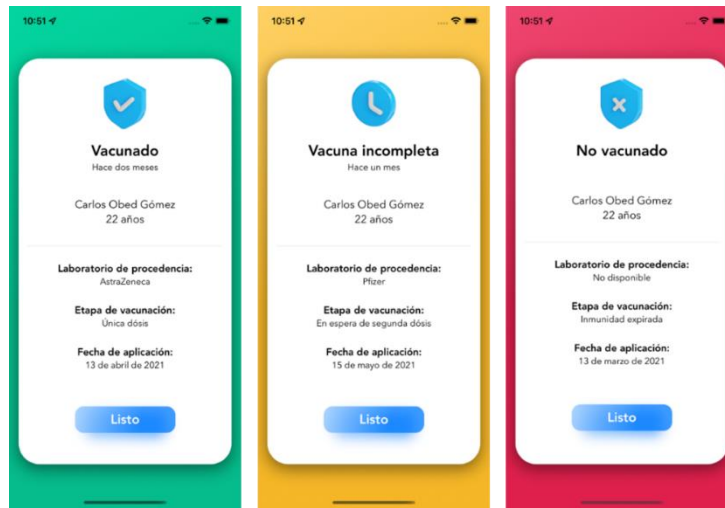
10:51

Vacunado
Hace dos meses

Carlos Obed Gómez
22 años

Laboratorio de procedencia:
AstraZeneca

Etapa de vacunación:
Única dósis

Fecha de aplicación:
13 de abril de 2021

Listo

10:51

Vacuna incompleta
Hace un mes

Carlos Obed Gómez
22 años

Laboratorio de procedencia:
Pfizer

Etapa de vacunación:
En espera de segunda dósis

Fecha de aplicación:
15 de mayo de 2021

Listo

10:51

No vacunado

Carlos Obed Gómez
22 años

Laboratorio de procedencia:
No disponible

Etapa de vacunación:
Inmunidad expirada

Fecha de aplicación:
13 de marzo de 2021

Listo